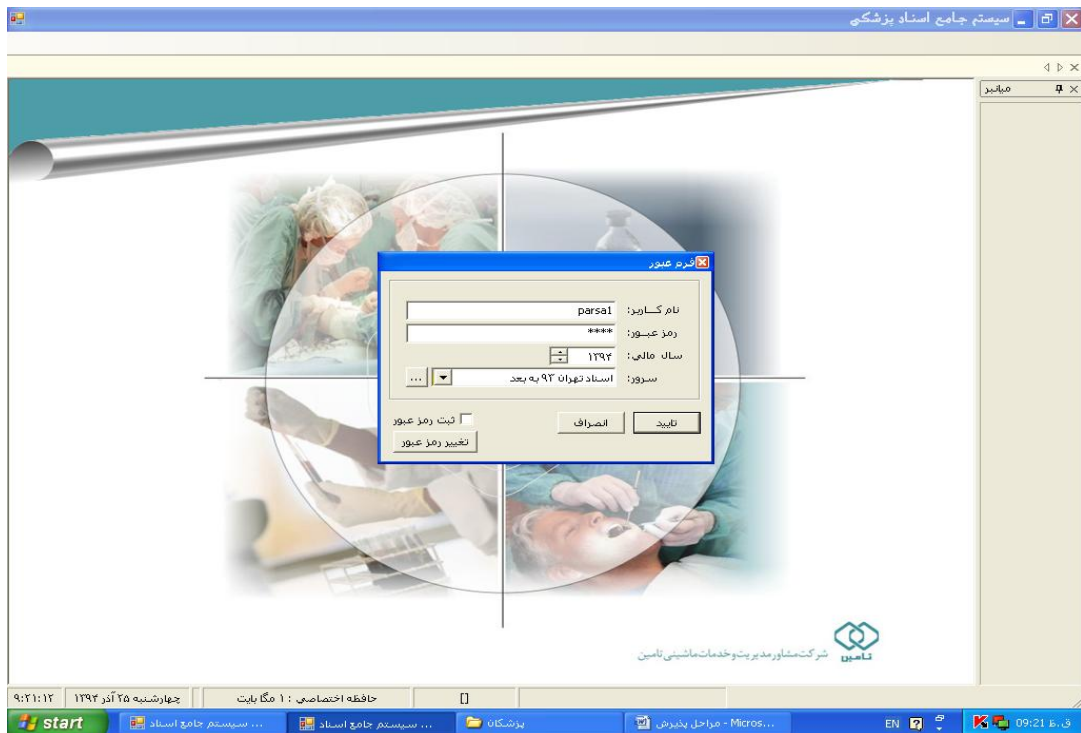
سیستم جامع اسناد پزشکی

میانبر

فرم عبور

نام کـــاربر: parsa1
رمز عبـــور: ****
سال مالی: ۱۳۹۴
سرور: اسناد تهران ۹۳ به بعد ...

ثبت رمز عبور
تغییر رمز عبور
انصراف
تایید

تامین
شرکت مشاور مدیریت و خدمات ماشینی تامین

۹:۲۱:۱۲ | چهارشنبه ۲۵ آذر ۱۳۹۴ | حافظه اختصاصی : ۱ مگا بایت | []

start | سیستم جامع اسناد ... | سیستم جامع اسناد ... | پزشکان | مراحل پذیرش - Micros... | EN | 09:21 ق.ظ